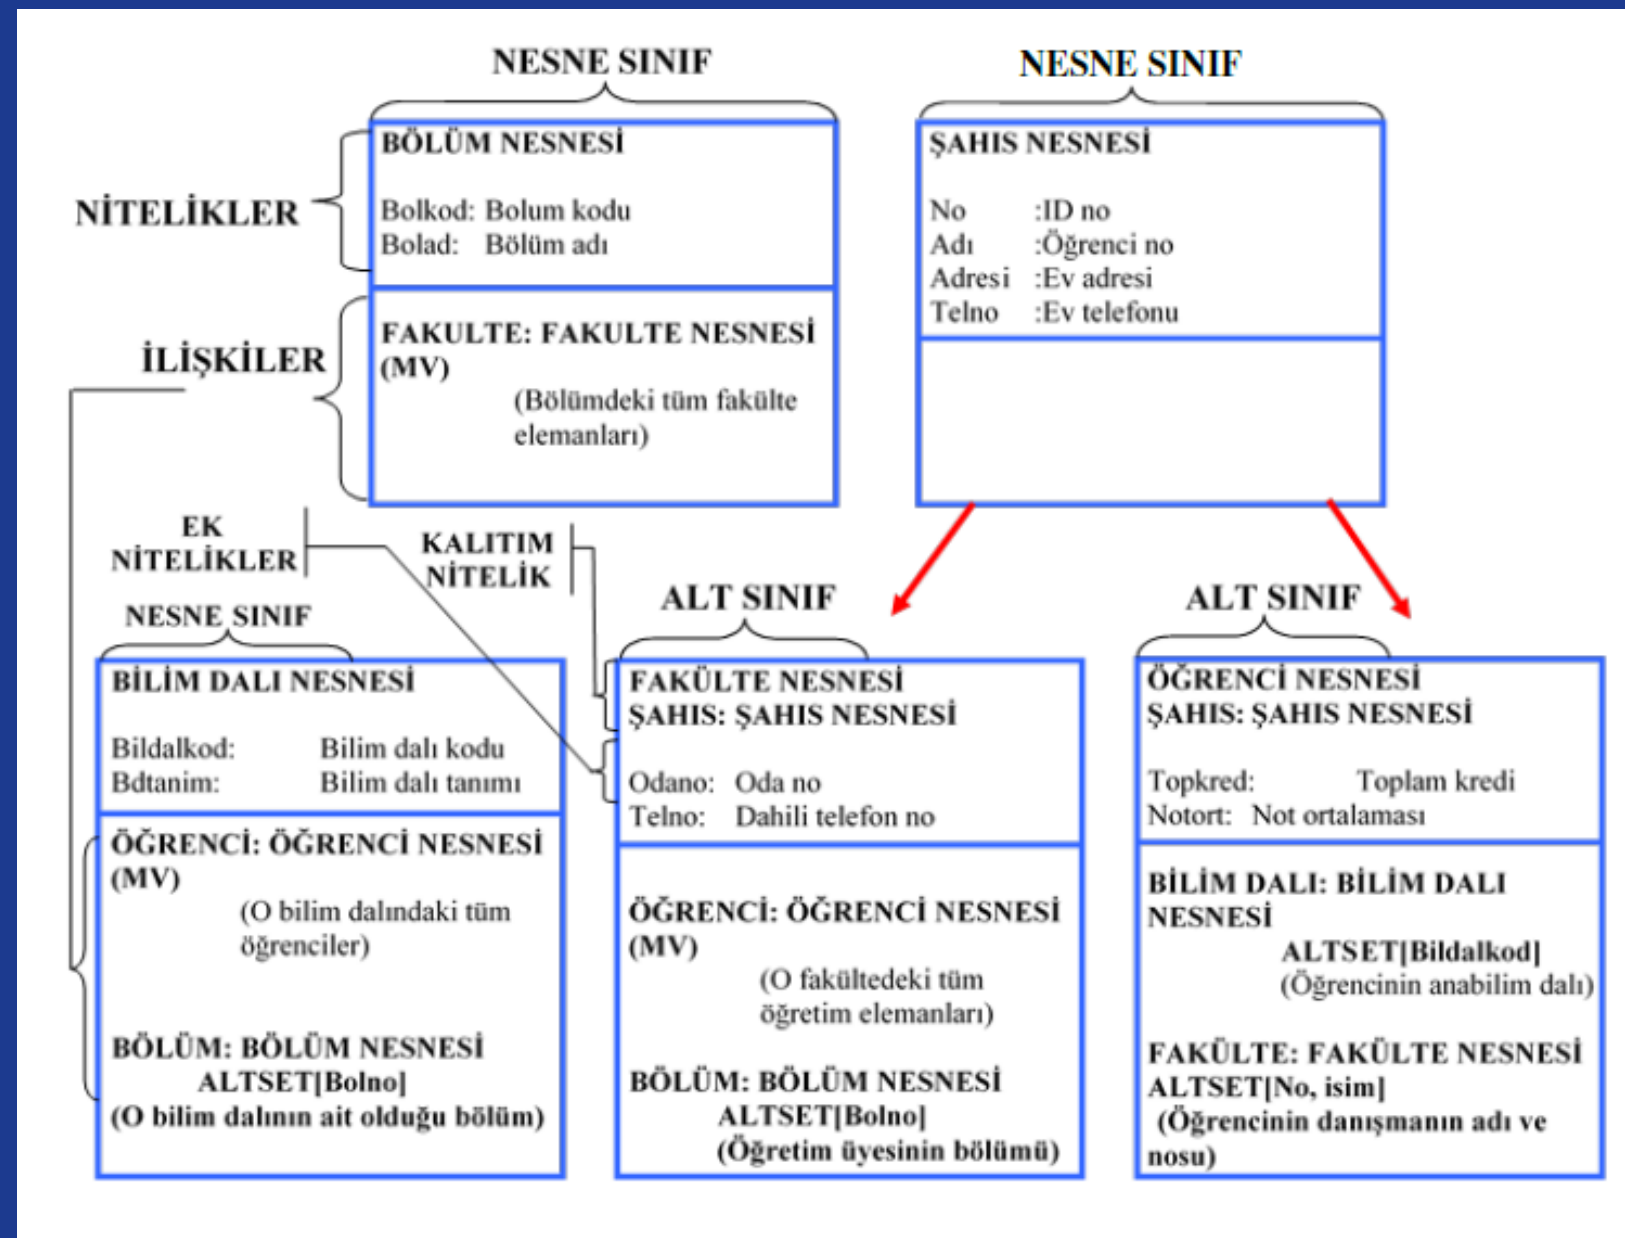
NESNE SINIF

NİTELİKLER

BÖLÜM NESNESİ

Bolkod: Bolum kodu
Bolad: Bölüm adı

İLİŞKİLER

FAKULTE: FAKULTE NESNESİ (MV)
(Bölümdeki tüm fakülte elemanları)

NESNE SINIF

ŞAHIS NESNESİ

No :ID no
Adı :Öğrenci no
Adresi :Ev adresi
Telno :Ev telefonu

EK NİTELİKLER

KALITIM NİTELİK

ALT SINIF

ALT SINIF

NESNE SINIF

BİLİM DALI NESNESİ

Bildalkod: Bilim dalı kodu
Bdtanim: Bilim dalı tanımı

ÖĞRENCİ: ÖĞRENCİ NESNESİ (MV)
(O bilim dalındaki tüm öğrenciler)

BÖLÜM: BÖLÜM NESNESİ
ALTSET[Bolno]
(O bilim dalının ait olduğu bölüm)

FAKÜLTE NESNESİ
ŞAHIS: ŞAHIS NESNESİ

Odano: Oda no
Telno: Dahili telefon no

ÖĞRENCİ: ÖĞRENCİ NESNESİ (MV)
(O fakültedeki tüm öğretim elemanları)

BÖLÜM: BÖLÜM NESNESİ
ALTSET[Bolno]
(Öğretim üyesinin bölümü)

ÖĞRENCİ NESNESİ
ŞAHIS: ŞAHIS NESNESİ

Topkred: Toplam kredi
Notort: Not ortalaması

BİLİM DALI: BİLİM DALI NESNESİ
ALTSET[Bildalkod]
(Öğrencinin anabilim dalı)

FAKÜLTE: FAKÜLTE NESNESİ
ALTSET[No, isim]
(Öğrencinin danışmanın adı ve nosu)